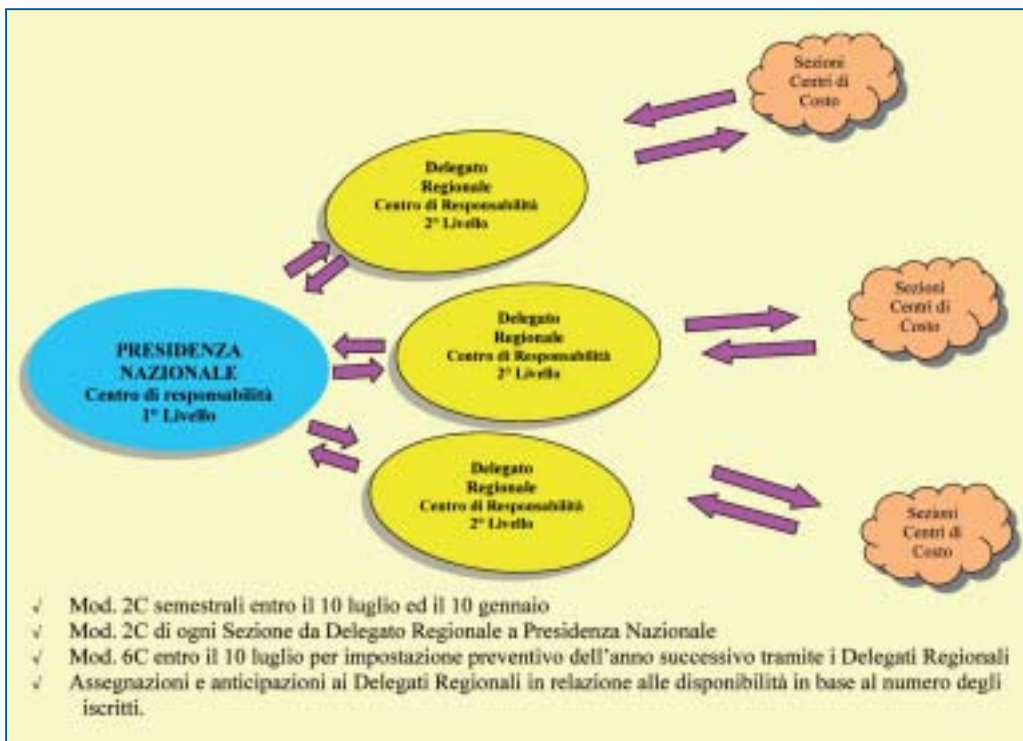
Sezioni
Centri di
Costo

Delegato
Regionale
Centro di Responsabilità
2° Livello

Sezioni
Centri di
Costo

PRESIDENZA
NAZIONALE
Centro di responsabilità
1° Livello

Delegato
Regionale
Centro di Responsabilità
2° Livello

Delegato
Regionale
Centro di Responsabilità
2° Livello

Sezioni
Centri di
Costo

√ Mod. 2C semestrali entro il 10 luglio ed il 10 gennaio
√ Mod. 2C di ogni Sezione da Delegato Regionale a Presidenza Nazionale
√ Mod. 6C entro il 10 luglio per impostazione preventivo dell'anno successivo tramite i Delegati Regionali
√ Assegnazioni e anticipazioni ai Delegati Regionali in relazione alle disponibilità in base al numero degli iscritti.